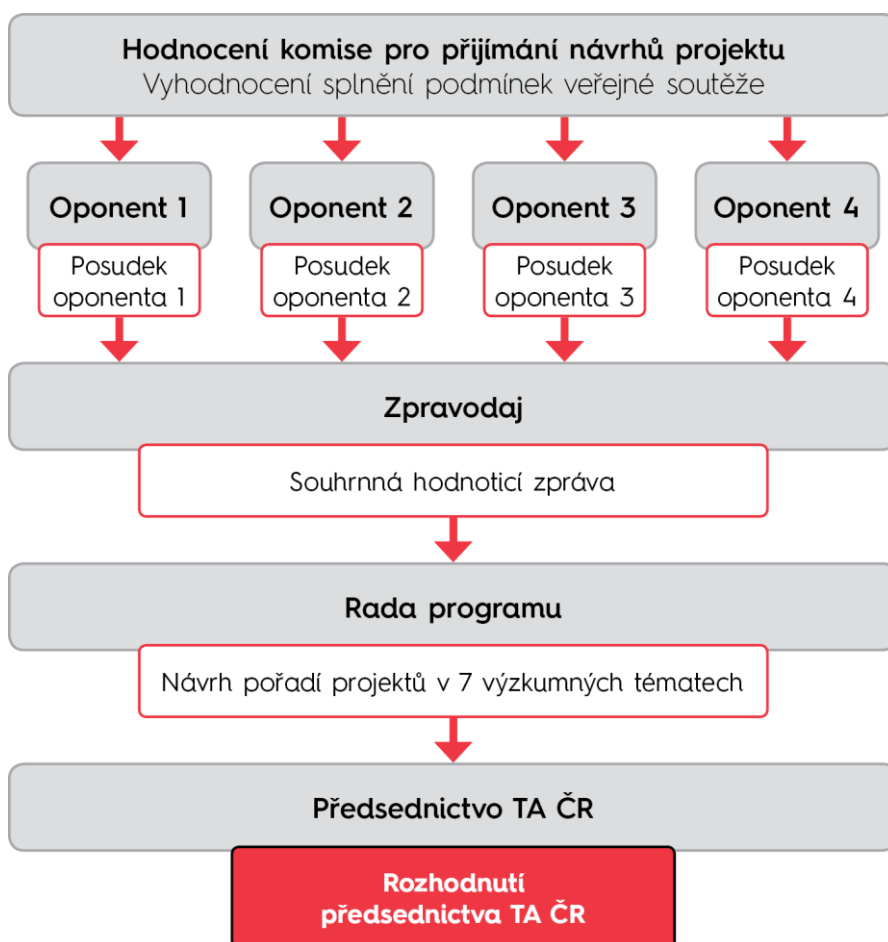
Hodnocení komise pro přijímání návrhů projektu
Vyhodnocení splnění podmínek veřejné soutěže

Oponent 1
Posudek oponenta 1

Oponent 2
Posudek oponenta 2

Oponent 3
Posudek oponenta 3

Oponent 4
Posudek oponenta 4

Zpravodaj

Souhrnná hodnoticí zpráva

Rada programu

Návrh pořadí projektů v 7 výzkumných tématech

Předsednictvo TA ČR

Rozhodnutí předsednictva TA ČR